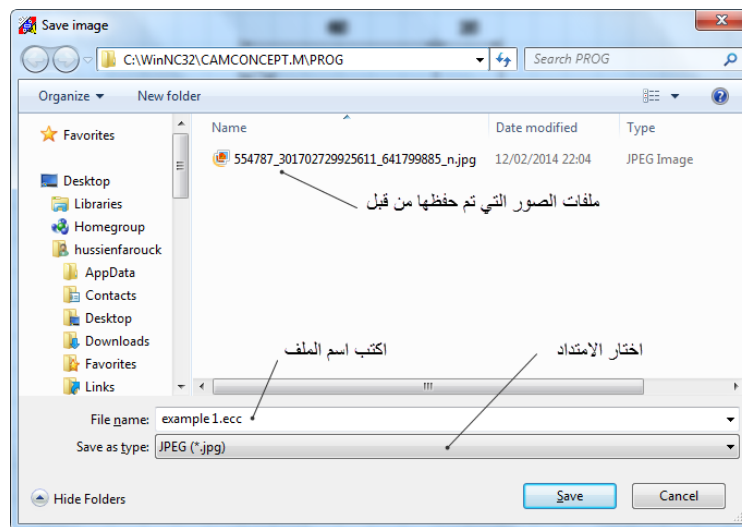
Save image

C:\WinNC32\CAMCONCEPT.M\PROG

Search PROG

Organize ▾ New folder

Favorites

Desktop
Libraries
Homegroup
hussienfarouck
AppData
Contacts
Desktop
Downloads
Favorites
Links

| Name | Date modified | Type |
|---|---|---|
| 554787_301702729925611_641799885_n.jpg | 12/02/2014 22:04 | JPEG Image |

ملفات الصور التي تم حفظها من قبل

اكتب اسم الملف

اختار الامتداد

File name: example 1.ecc

Save as type: JPEG (*.jpg)

Hide Folders

Save

Cancel